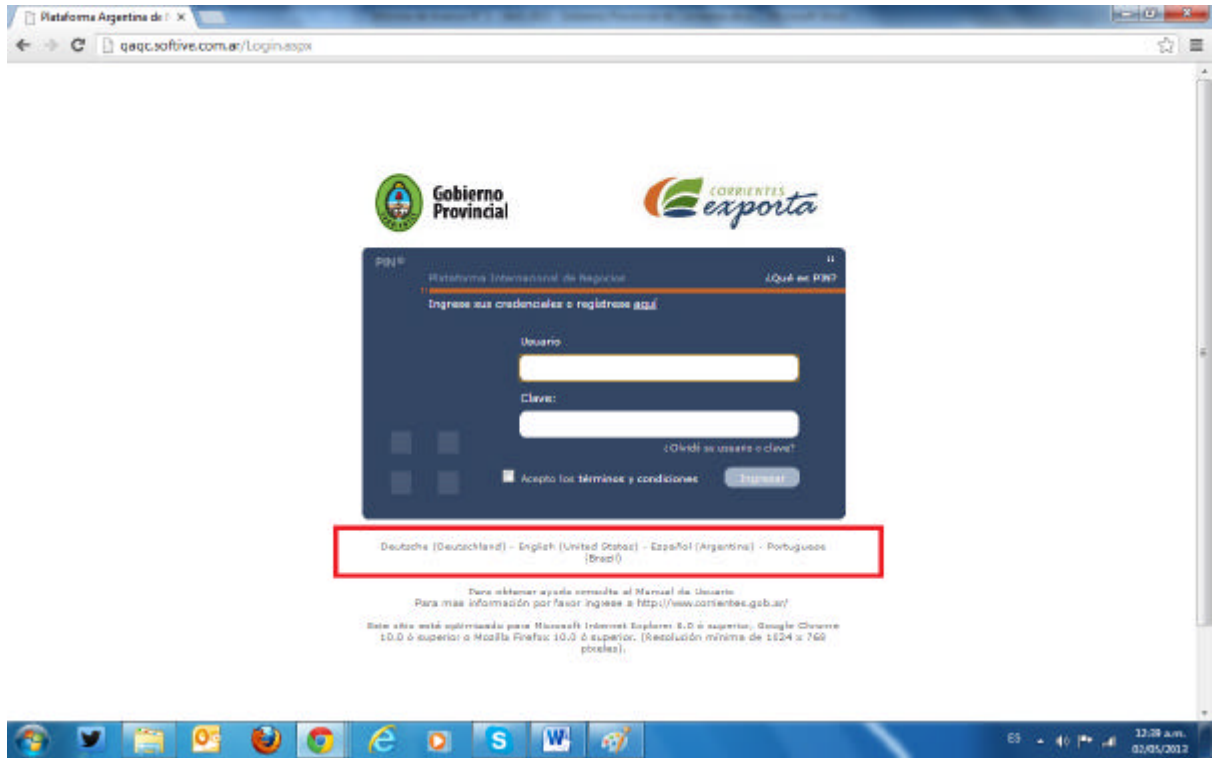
Plataforma Argentina de N ×

qaqc.softive.com.ar/Login.aspx

Gobierno Provincial

CORRIENTES exporta

PIN®

Plataforma Internacional de Negocios

¿Qué es PIN?

Ingrese sus credenciales o regístrese aquí

Usuario

Clave:

¿Olvidó su usuario o clave?

Acepto los términos y condiciones

Ingresar

Deutsche (Deutschland) - English (United States) - Español (Argentina) - Portuguese (Brazil)

Para obtener ayuda consulte el Manual de Usuario

Para mas información por favor ingrese a http://www.corrientes.gob.ar/

Este sitio está optimizado para Microsoft Internet Explorer 8.0 ó superior, Google Chrome 10.0 ó superior o Mozilla Firefox 10.0 ó superior. (Resolución mínima de 1024 x 768 pixeles).

ES

12:39 a.m.

02/05/2013